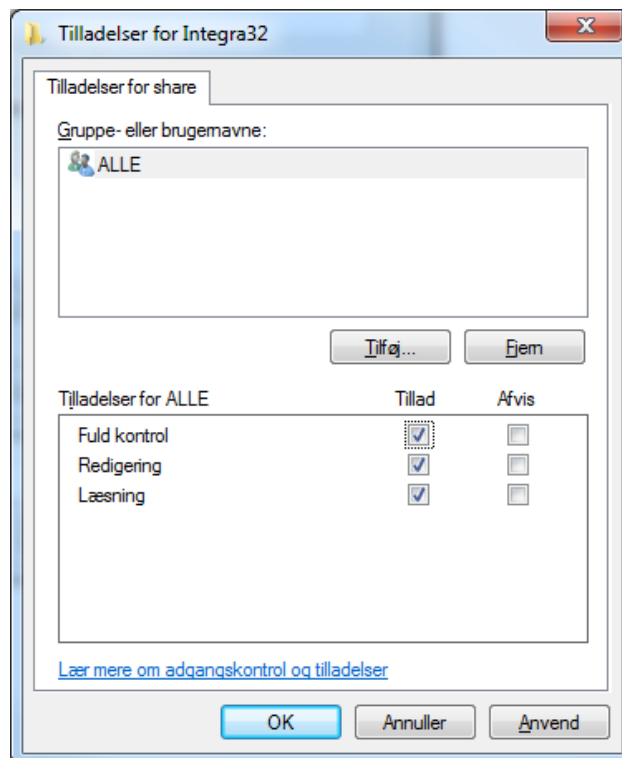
Tilladelser for Integra32

Tilladelser for share

Gruppe- eller brugernavne:

ALLE

Tilføj...

Fjern

| Tilladelser for ALLE | Tillad | Afvis |
|---|---|---|
| Fuld kontrol | ☑ | ☐ |
| Redigering | ☑ | ☐ |
| Læsning | ☑ | ☐ |

Lær mere om adgangskontrol og tilladelser

OK

Annuller

Anvend